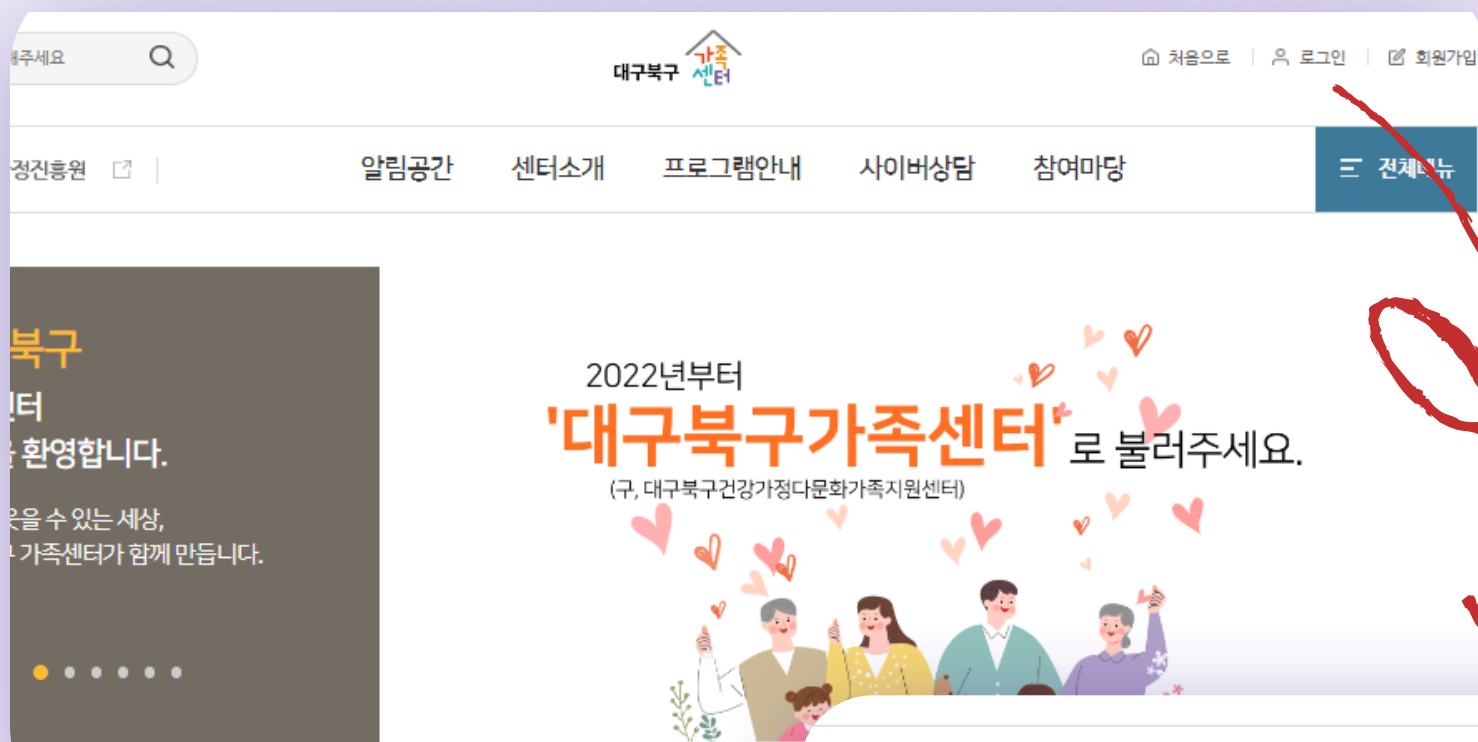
해주세요

대구북구 가족센터

처음으로 | 로그인 | 회원가입

정진흥원

알림공간 센터소개 프로그램안내 사이버상담 참여마당

전체메뉴

북구
터
환영합니다.

웃을 수 있는 세상,
가족센터가 함께 만듭니다.

2022년부터
'대구북구가족센터'로 불러주세요.
(구, 대구북구건강가정다문화가족지원센터)